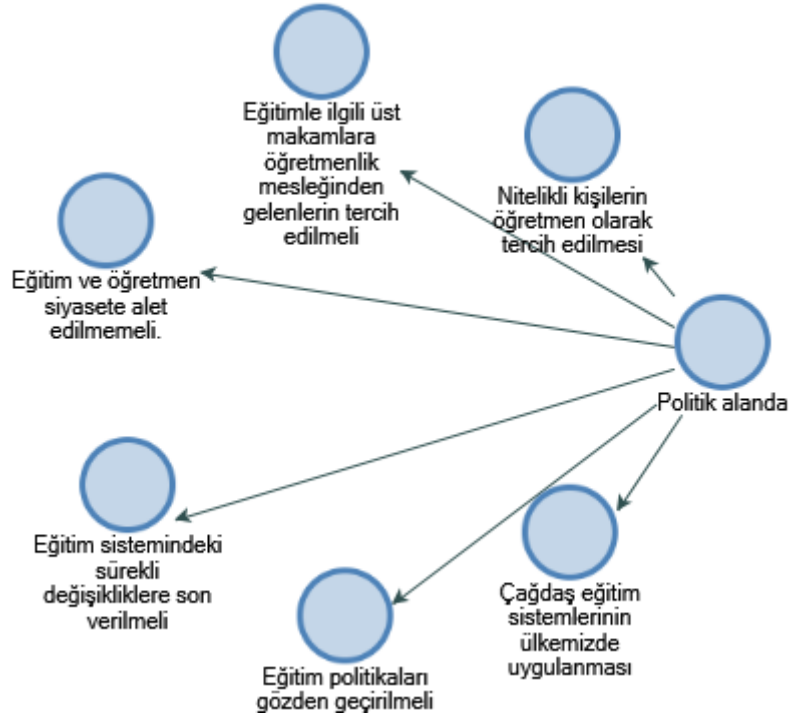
Eğitimle ilgili üst makamlara öğretmenlik mesleğinden gelenlerin tercih edilmeli

Nitelikli kişilerin öğretmen olarak tercih edilmesi

Eğitim ve öğretmen siyasete alet edilmemeli.

Politik alanda

Eğitim sistemindeki sürekli değişikliklere son verilmeli

Çağdaş eğitim sistemlerinin ülkemizde uygulanması

Eğitim politikaları gözden geçirilmeli